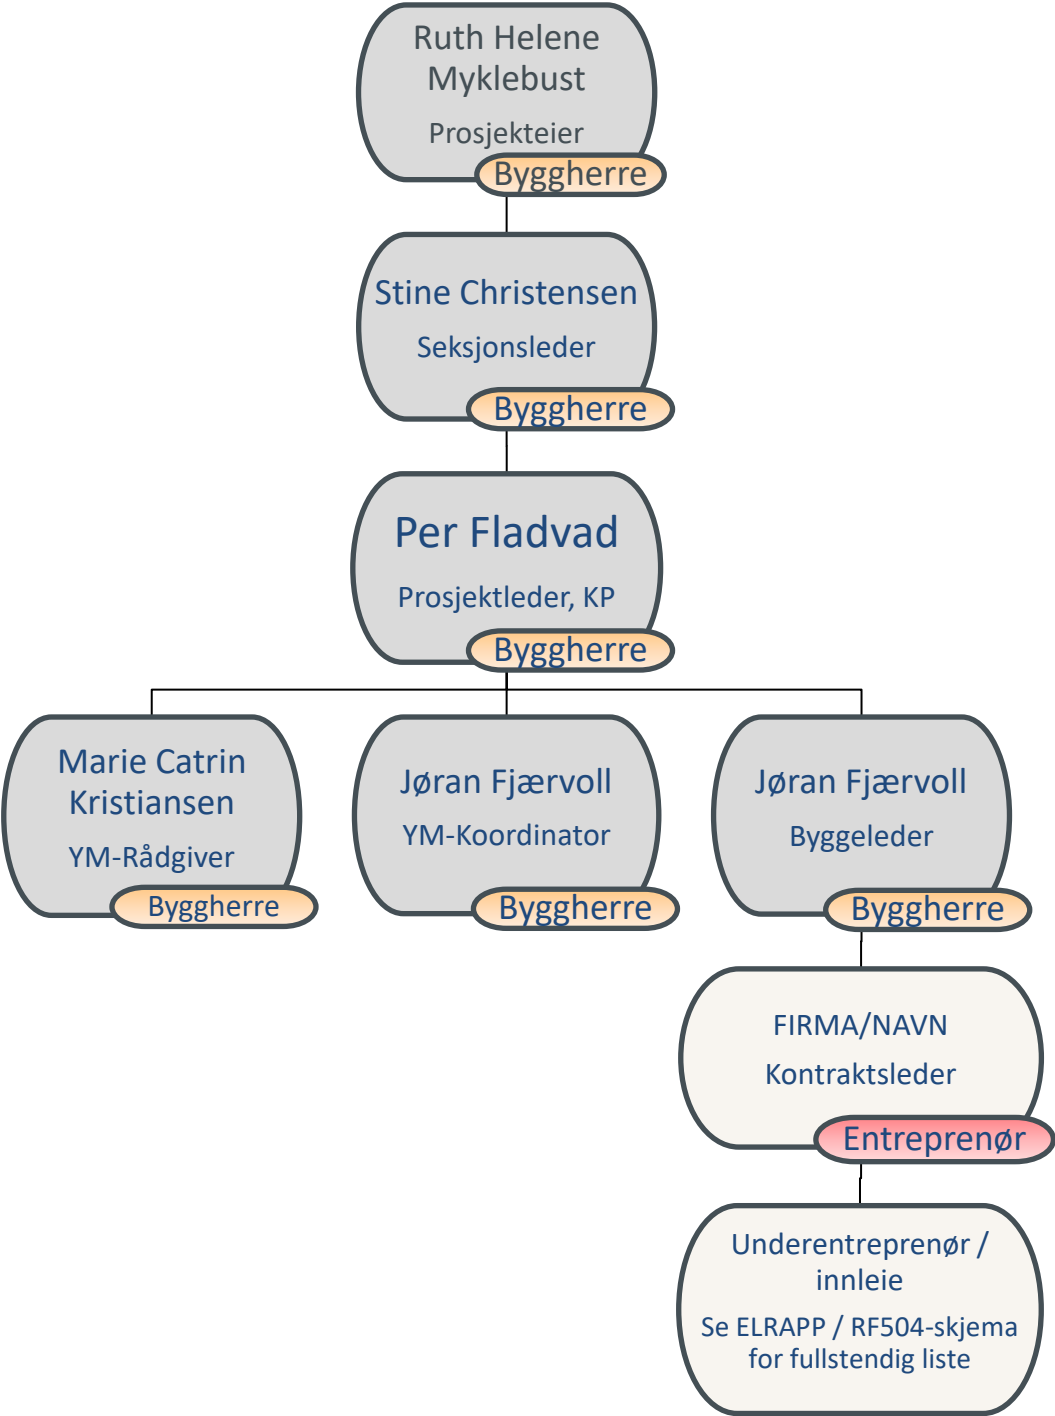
Ruth Helene Myklebust
Prosjekteier
Byggherre

Stine Christensen
Seksjonsleder
Byggherre

Per Fladvad
Prosjektleder, KP
Byggherre

Marie Catrin Kristiansen
YM-Rådgiver
Byggherre

Jøran Fjærvoll
YM-Koordinator
Byggherre

Jøran Fjærvoll
Byggeleder
Byggherre

FIRMA/NAVN
Kontraktsleder
Entreprenør

Underentreprenør / innleie
Se ELRAPP / RF504-skjema for fullstendig liste